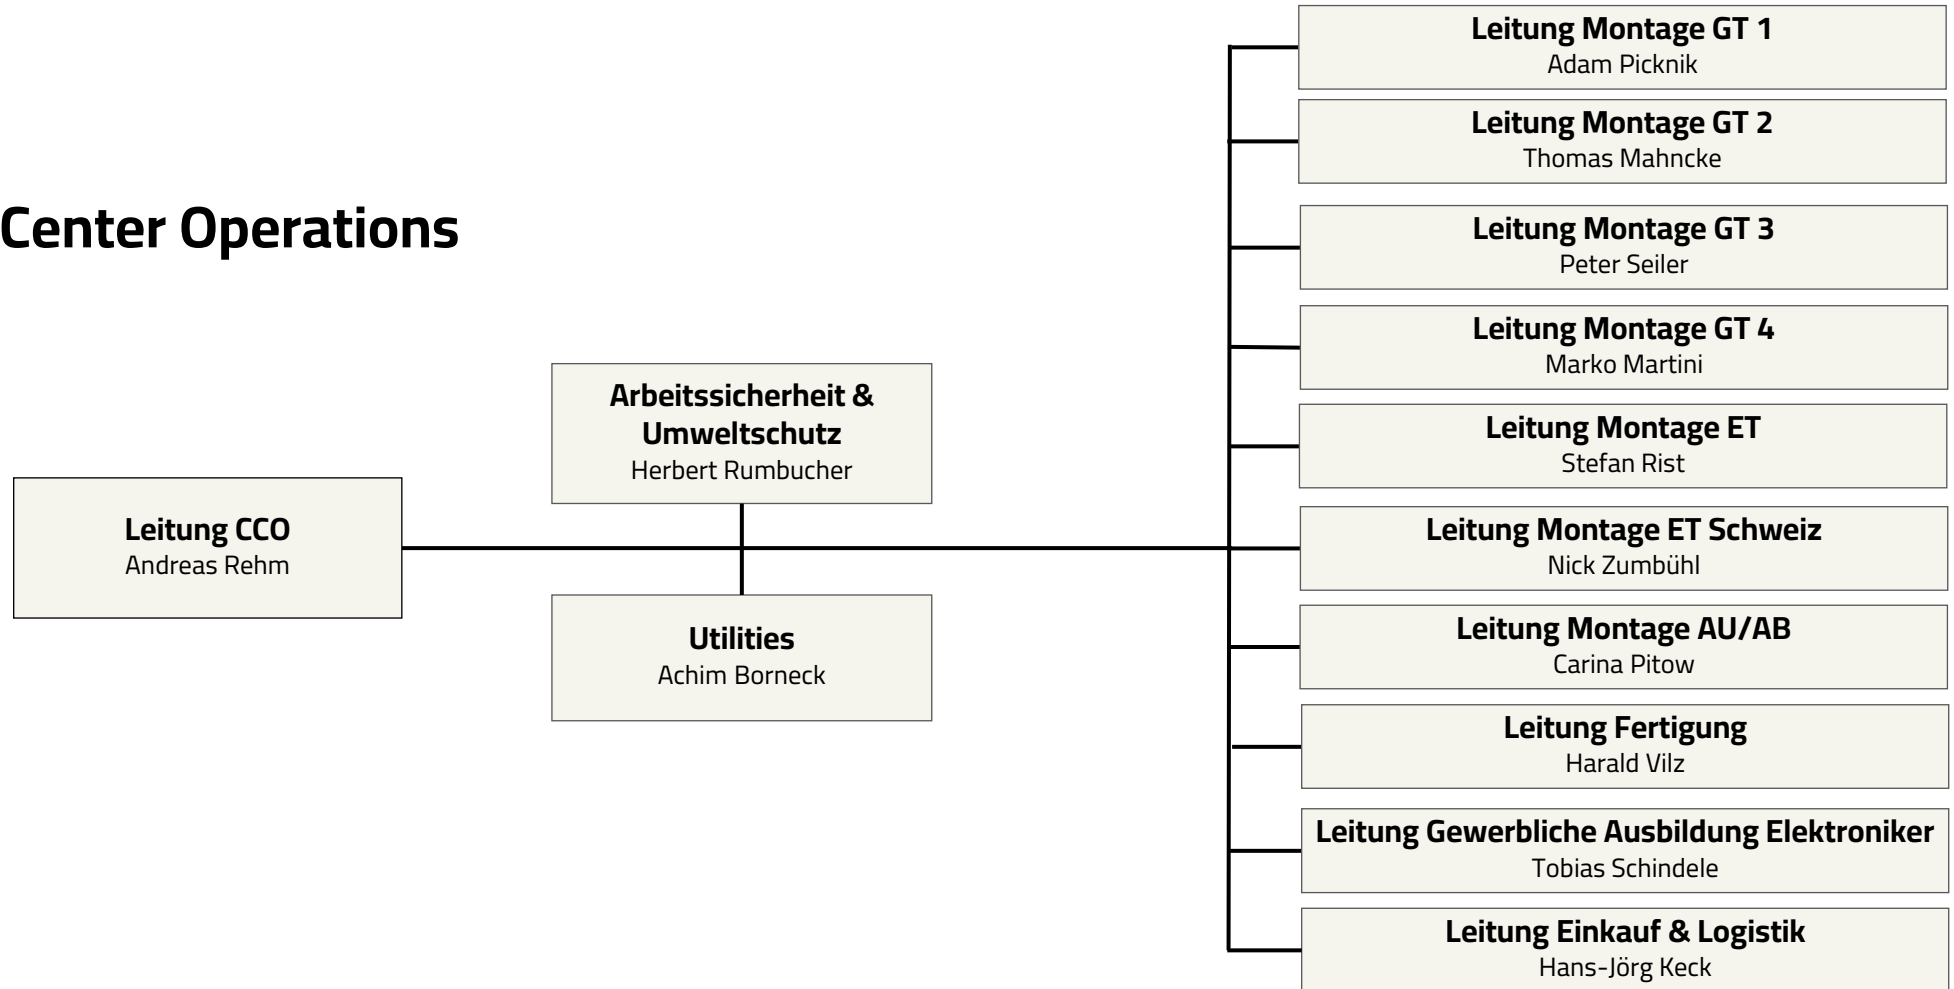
Center Operations

Leitung CCO
Andreas Rehm

Arbeitssicherheit & Umweltschutz
Herbert Rumbucher

Utilities
Achim Borneck

Leitung Montage GT 1
Adam Picknik

Leitung Montage GT 2
Thomas Mahncke

Leitung Montage GT 3
Peter Seiler

Leitung Montage GT 4
Marko Martini

Leitung Montage ET
Stefan Rist

Leitung Montage ET Schweiz
Nick Zumbühl

Leitung Montage AU/AB
Carina Pitow

Leitung Fertigung
Harald Vilz

Leitung Gewerbliche Ausbildung Elektroniker
Tobias Schindele

Leitung Einkauf & Logistik
Hans-Jörg Keck